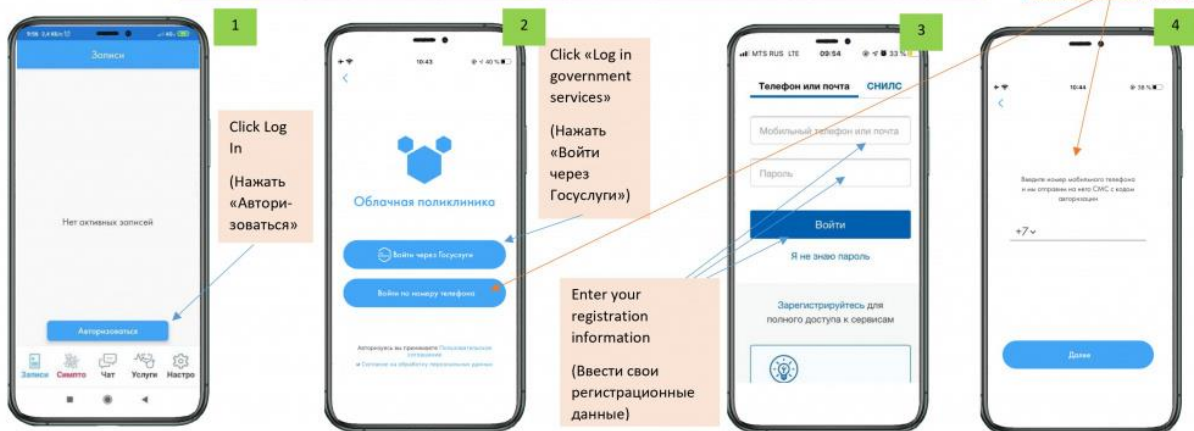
1

Записи

Нет активных записей

Авторизоваться

Записи Симпто Чат Услуги Настро

Click Log In

(Нажать «Авторизоваться»)

2

10:43

Облачная поликлиника

Войти через Госуслуги

Войти по номеру телефона

Авторизуясь вы принимаете Пользовательское соглашение и Согласие на обработку персональных данных

Click «Log in government services»

(Нажать «Войти через Госуслуги»)

3

MTS RUS LTE 09:54 33 %

Телефон или почта СНИЛС

Мобильный телефон или почта

Пароль

Войти

Я не знаю пароль

Зарегистрируйтесь для полного доступа к сервисам

Enter your registration information

(Ввести свои регистрационные данные)

4

10:44

Введите номер мобильного телефона и мы отправим на него СМС с кодом авторизации

+7

Далее